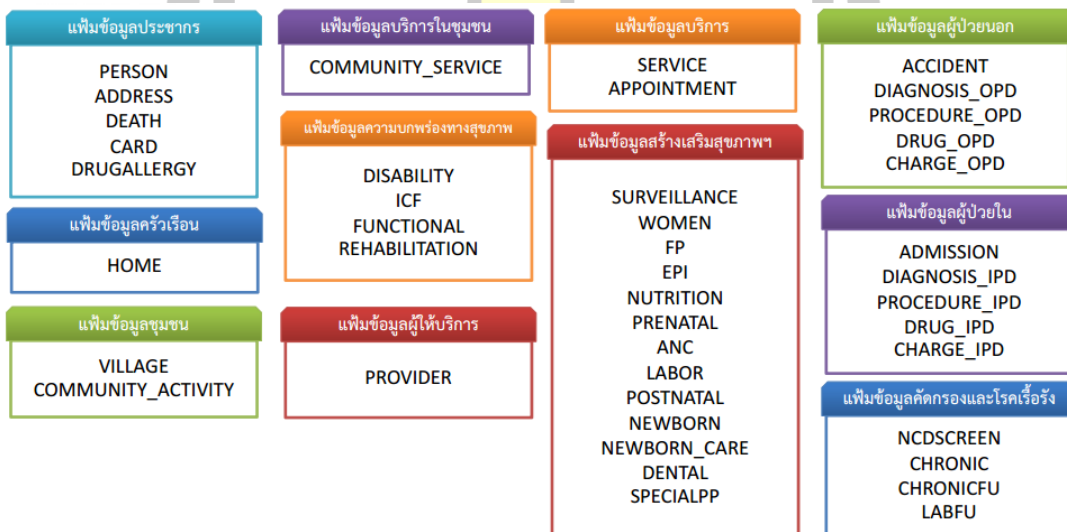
แฟ้มข้อมูลประชากร
PERSON
ADDRESS
DEATH
CARD
DRUGALLERGY

แฟ้มข้อมูลครัวเรือน
HOME

แฟ้มข้อมูลชุมชน
VILLAGE
COMMUNITY_ACTIVITY

แฟ้มข้อมูลบริการในชุมชน
COMMUNITY_SERVICE

แฟ้มข้อมูลความบกพร่องทางสุขภาพ
DISABILITY
ICF
FUNCTIONAL
REHABILITATION

แฟ้มข้อมูลผู้ให้บริการ
PROVIDER

แฟ้มข้อมูลบริการ
SERVICE
APPOINTMENT

แฟ้มข้อมูลสร้างเสริมสุขภาพฯ
SURVEILLANCE
WOMEN
FP
EPI
NUTRITION
PRENATAL
ANC
LABOR
POSTNATAL
NEWBORN
NEWBORN_CARE
DENTAL
SPECIALPP

แฟ้มข้อมูลผู้ป่วยนอก
ACCIDENT
DIAGNOSIS_OPD
PROCEDURE_OPD
DRUG_OPD
CHARGE_OPD

แฟ้มข้อมูลผู้ป่วยใน
ADMISSION
DIAGNOSIS_IPD
PROCEDURE_IPD
DRUG_IPD
CHARGE_IPD

แฟ้มข้อมูลคัดกรองและโรคเรื้อรัง
NCDSCREEN
CHRONIC
CHRONICFU
LABFU